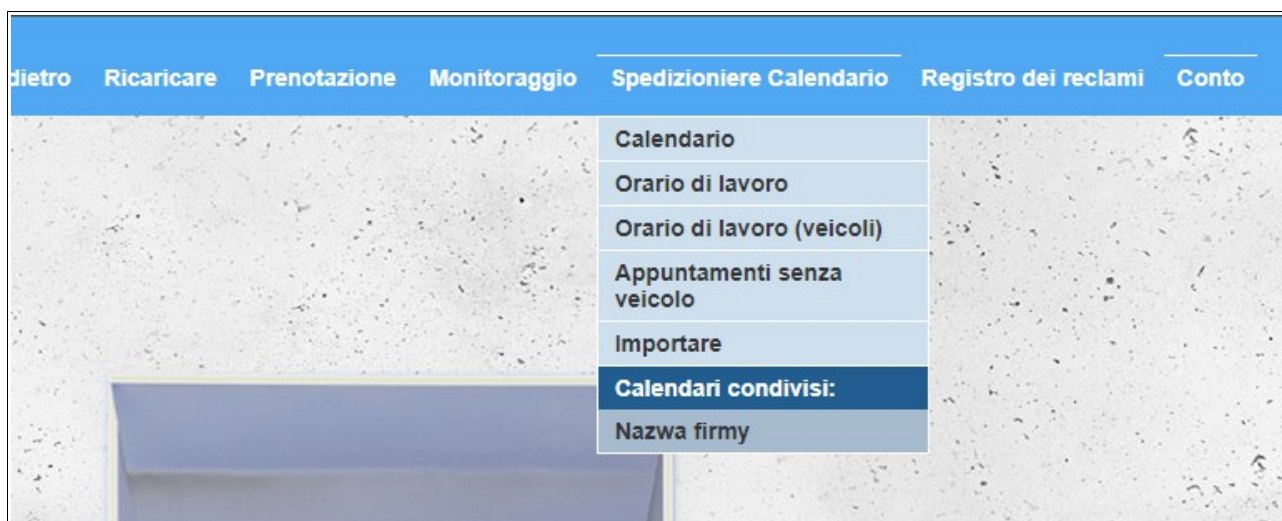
dietro Ricaricare Prenotazione Monitoraggio Spedizioniere Calendario Registro dei reclami Conto

Calendario
Orario di lavoro
Orario di lavoro (veicoli)
Appuntamenti senza veicolo
Importare
Calendari condivisi:
Nazwa firmy